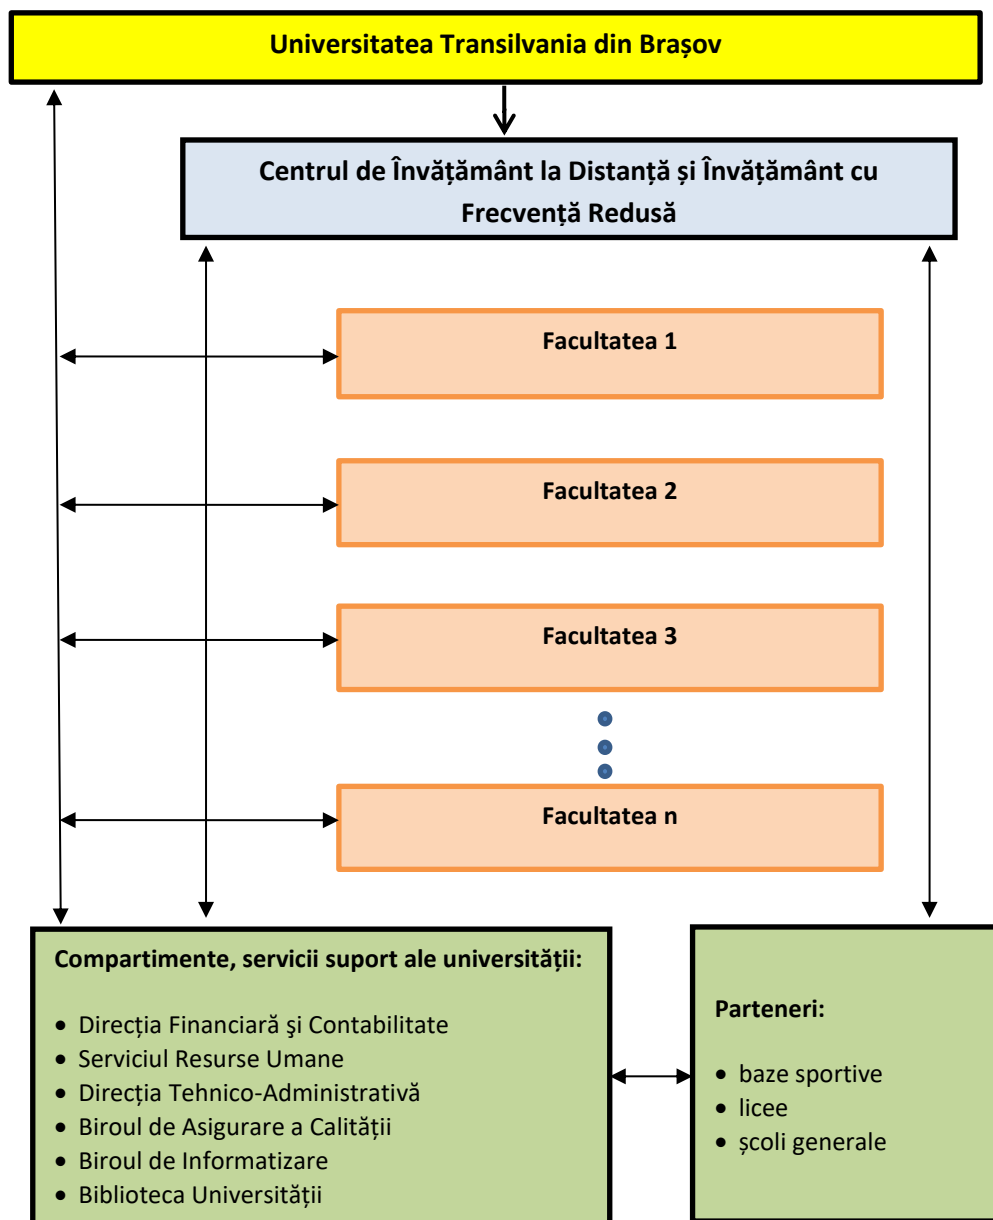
Universitatea Transilvania din Brașov

Centrul de Învățământ la Distanță și Învățământ cu Frecvență Redusă

Facultatea 1

Facultatea 2

Facultatea 3

Facultatea n

Compartimente, servicii suport ale universității:

- Direcția Financiară şi Contabilitate
- Serviciul Resurse Umane
- Direcția Tehnico-Administrativă
- Biroul de Asigurare a Calității
- Biroul de Informatizare
- Biblioteca Universității

Parteneri:

- baze sportive
- licee
- școli generale